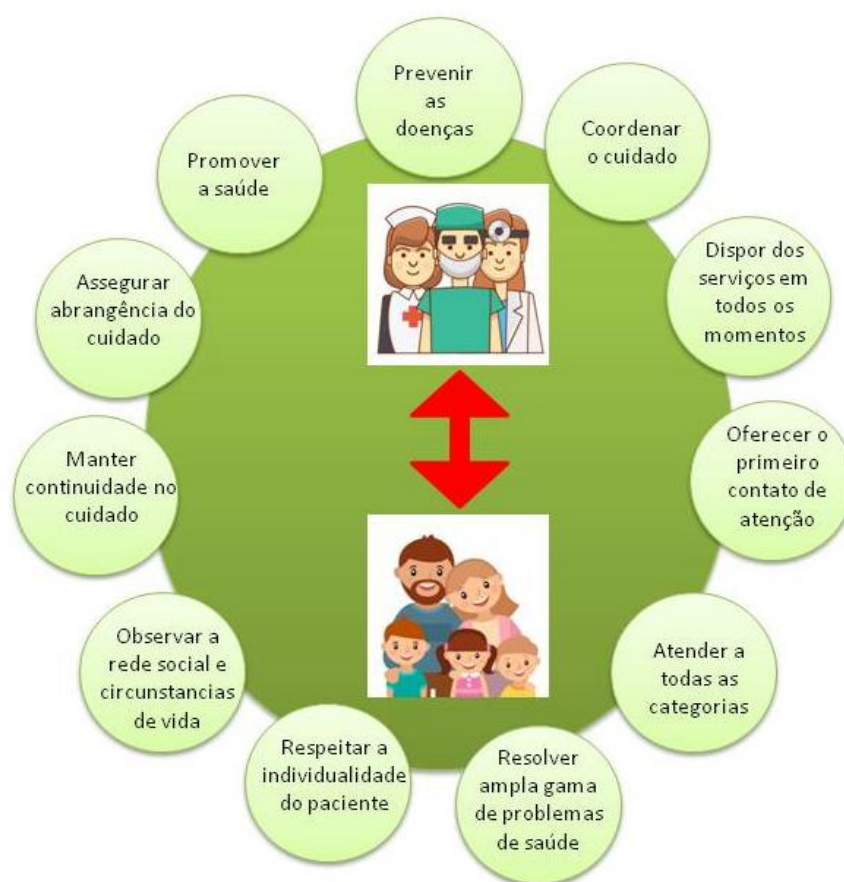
Prevenir as doenças

Coordenar o cuidado

Dispor dos serviços em todos os momentos

Oferecer o primeiro contato de atenção

Atender a todas as categorias

Resolver ampla gama de problemas de saúde

Respeitar a individualidade do paciente

Observar a rede social e circunstancias de vida

Manter continuidade no cuidado

Assegurar abrangência do cuidado

Promover a saúde